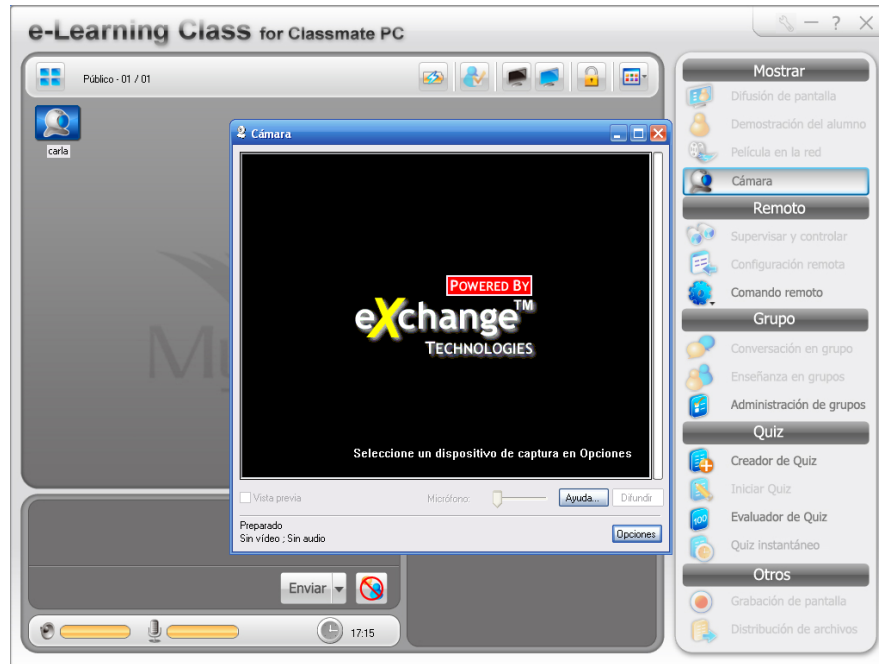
e-Learning Class for Classmate PC

Público - 01 / 01

carla

Cámara

POWERED BY
eXchange™
TECHNOLOGIES

Seleccione un dispositivo de captura en Opciones

Vista previa
Micrófono:
Ayuda...
Difundir

Preparado
Sin vídeo ; Sin audio
Opciones

Enviar

17:15

Mostrar
Difusión de pantalla
Demostración del alumno
Película en la red
Cámara
Remoto
Supervisar y controlar
Configuración remota
Comando remoto
Grupo
Conversación en grupo
Enseñanza en grupos
Administración de grupos
Quiz
Creador de Quiz
Iniciar Quiz
Evaluador de Quiz
Quiz instantáneo
Otros
Grabación de pantalla
Distribución de archivos